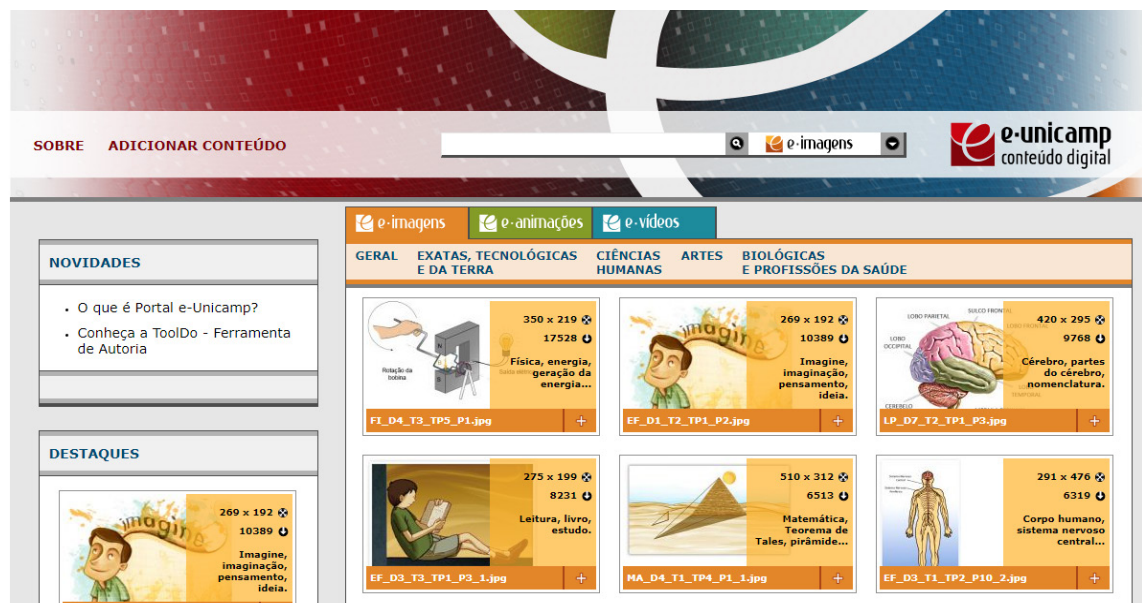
SOBRE ADICIONAR CONTEÚDO

e-imagens

e-unicamp conteúdo digital

e-imagens e-animações e-vídeos

GERAL EXATAS, TECNOLÓGICAS E DA TERRA CIÊNCIAS HUMANAS ARTES BIOLÓGICAS E PROFISSÕES DA SAÚDE

NOVIDADES

- O que é Portal e-Unicamp?
- Conheça a ToolDo - Ferramenta de Autoria

DESTAQUES

imagine

269 x 192
10389
Imagine, imaginação, pensamento, ideia.

Rotação da bobina

350 x 219
17528
Física, energia, geração da energia...
FI_D4_T3_TP5_P1.jpg

imagine

269 x 192
10389
Imagine, imaginação, pensamento, ideia.
EF_D1_T2_TP1_P2.jpg

LOBO PARIETAL SULCO FRONTAL LOBO FRONTAL LOBO OCCIPITAL CEREBELO TEMPORAL

420 x 295
9768
Cérebro, partes do cérebro, nomenclatura.
LP_D7_T2_TP1_P3.jpg

275 x 199
8231
Leitura, livro, estudo.
EF_D3_T3_TP1_P3_1.jpg

510 x 312
6513
Matemática, Teorema de Tales, pirâmide...
MA_D4_T1_TP4_P1_1.jpg

291 x 476
6319
Corpo humano, sistema nervoso central...
EF_D3_T1_TP2_P10_2.jpg